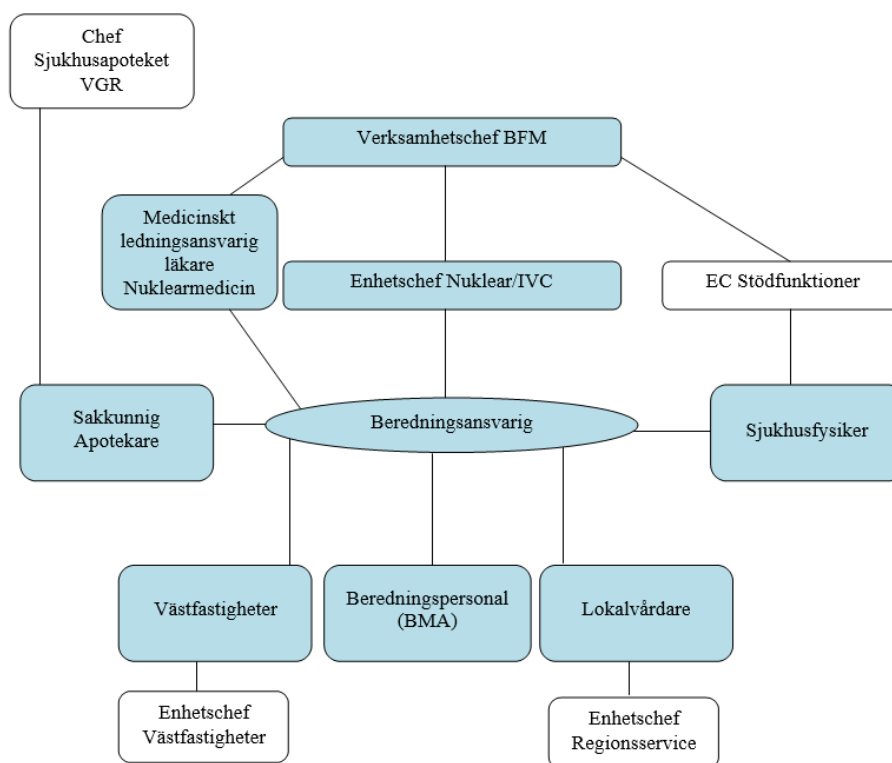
Chef Sjukhusapoteket VGR

Verksamhetschef BFM

Medicinskt ledningsansvarig läkare Nuklearmedicin

Enhetschef Nuklear/IVC

EC Stödfunktioner

Sakkunnig Apotekare

Beredningsansvarig

Sjukhusfysiker

Västfastigheter

Beredningspersonal (BMA)

Lokalvårdare

Enhetschef Västfastigheter

Enhetschef Regionsservice